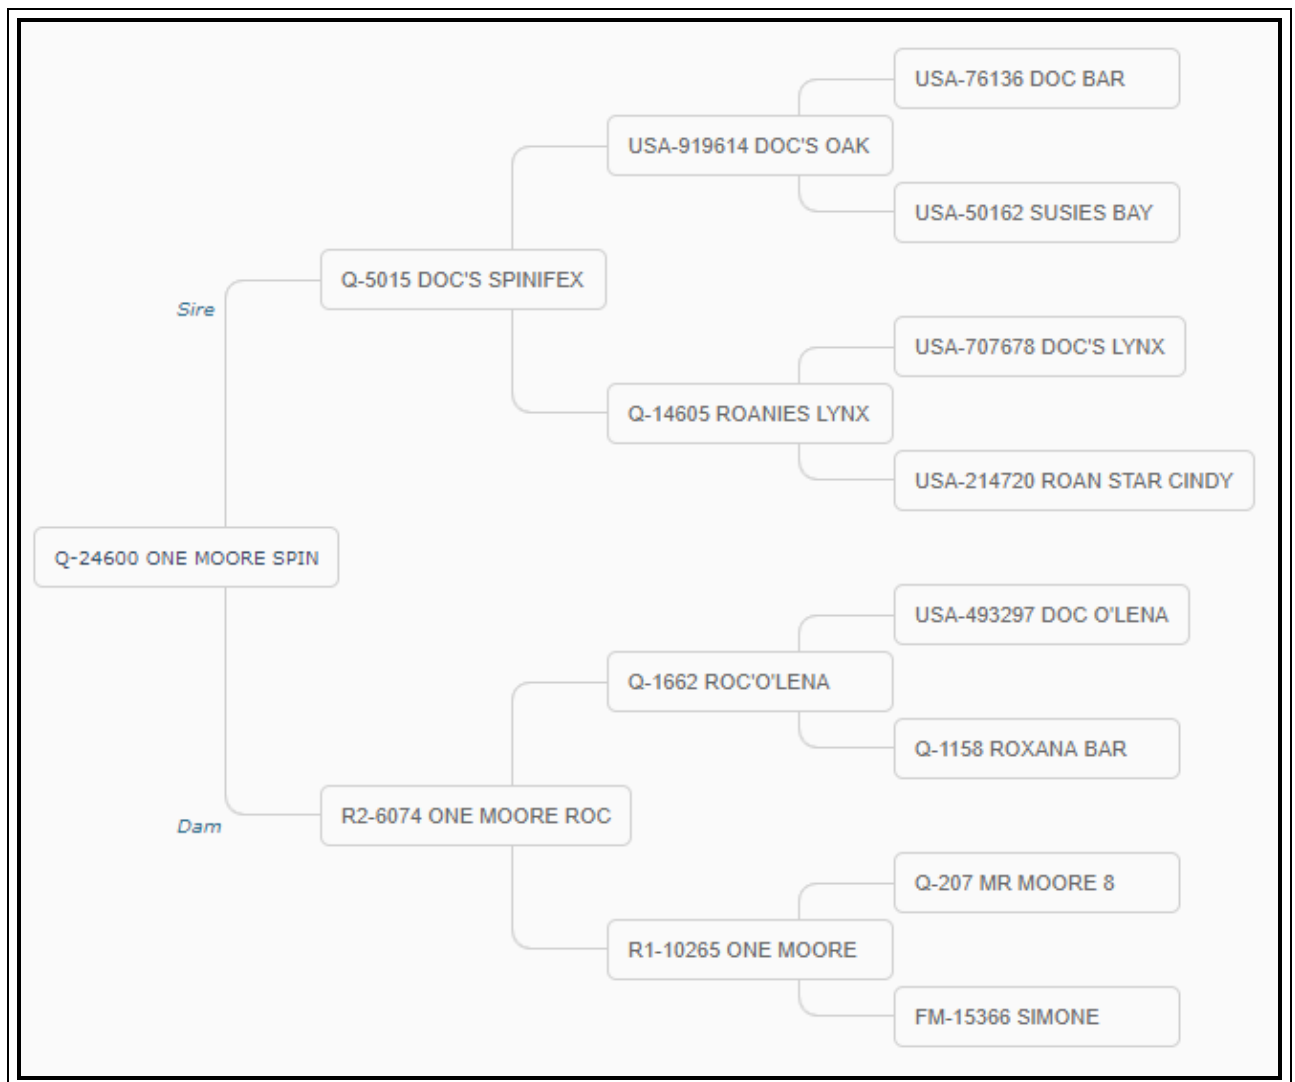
Sire

Dam

Q-24600 ONE MOORE SPIN

Q-5015 DOC'S SPINIFEX

R2-6074 ONE MOORE ROC

USA-919614 DOC'S OAK

Q-14605 ROANIES LYNX

Q-1662 ROC'O'LENA

R1-10265 ONE MOORE

USA-76136 DOC BAR

USA-50162 SUSIES BAY

USA-707678 DOC'S LYNX

USA-214720 ROAN STAR CINDY

USA-493297 DOC O'LENA

Q-1158 ROXANA BAR

Q-207 MR MOORE 8

FM-15366 SIMONE